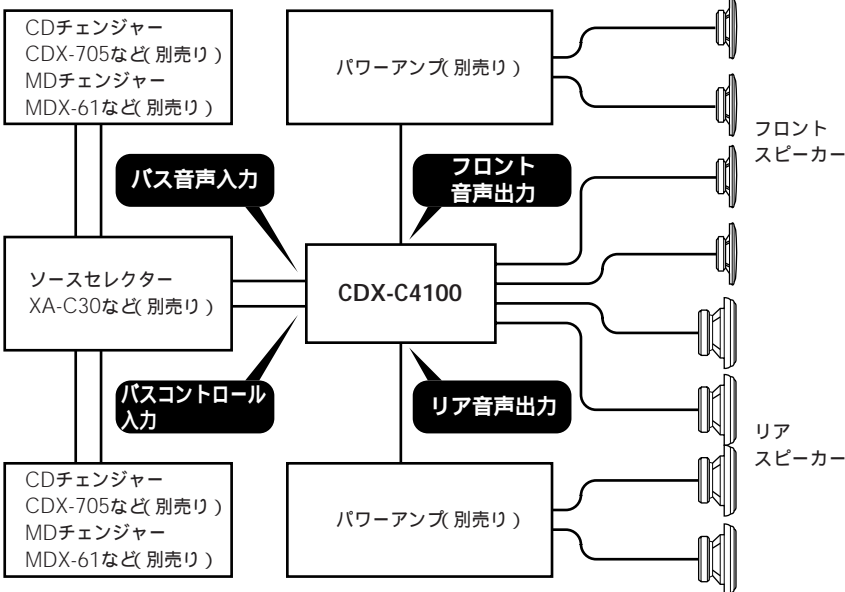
CDチェンジャー
CDX-705など(別売り)
MDチェンジャー
MDX-61など(別売り)

パワーアンプ(別売り)

フロント
スピーカー

バス音声入力

フロント
音声出力

ソースセレクター
XA-C30など(別売り)

CDX-C4100

バスコントロール
入力

リア音声出力

リア
スピーカー

CDチェンジャー
CDX-705など(別売り)
MDチェンジャー
MDX-61など(別売り)

パワーアンプ(別売り)